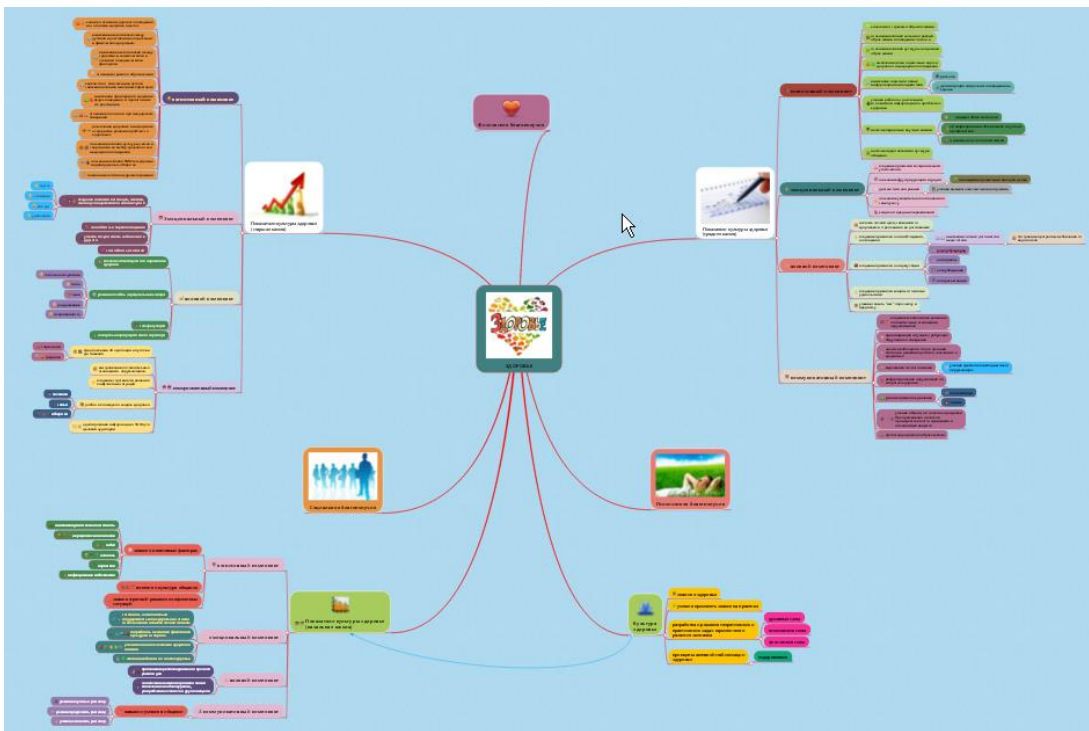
ЗДОРОВЬЕ

Здоровье

Физическое благополучие

Социальное благополучие

Психическое благополучие

Понимание культуры здоровья (старшее звено)

Понимание культуры здоровья (среднее звено)

Понимание культуры здоровья (начальное звено)

Культура здоровья

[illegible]